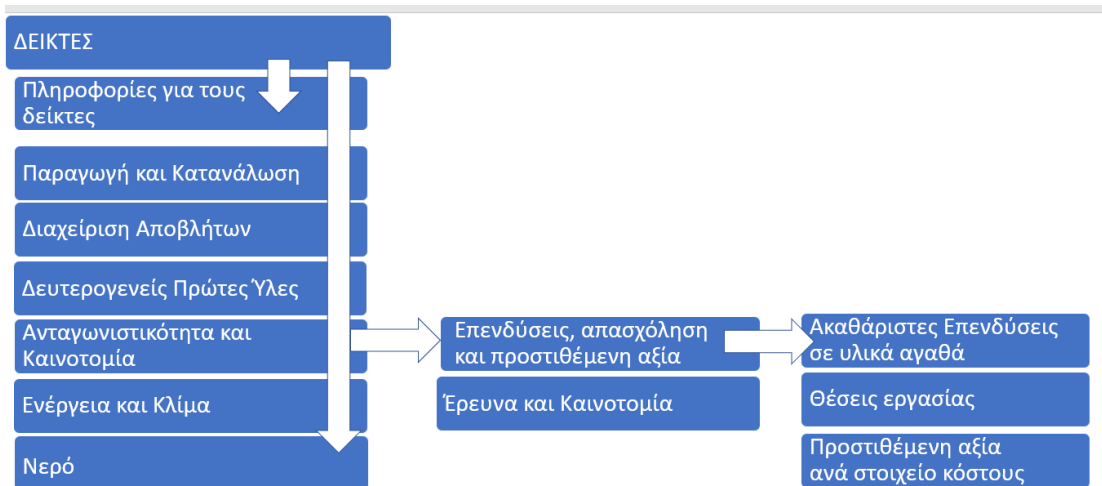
ΔΕΙΚΤΕΣ

Πληροφορίες για τους δείκτες

Παραγωγή και Κατανάλωση

Διαχείριση Αποβλήτων

Δευτερογενείς Πρώτες Ύλες

Ανταγωνιστικότητα και Καινοτομία

Ενέργεια και Κλίμα

Νερό

Επενδύσεις, απασχόληση και προστιθέμενη αξία

Έρευνα και Καινοτομία

Ακαθάριστες Επενδύσεις σε υλικά αγαθά

Θέσεις εργασίας

Προστιθέμενη αξία ανά στοιχείο κόστους